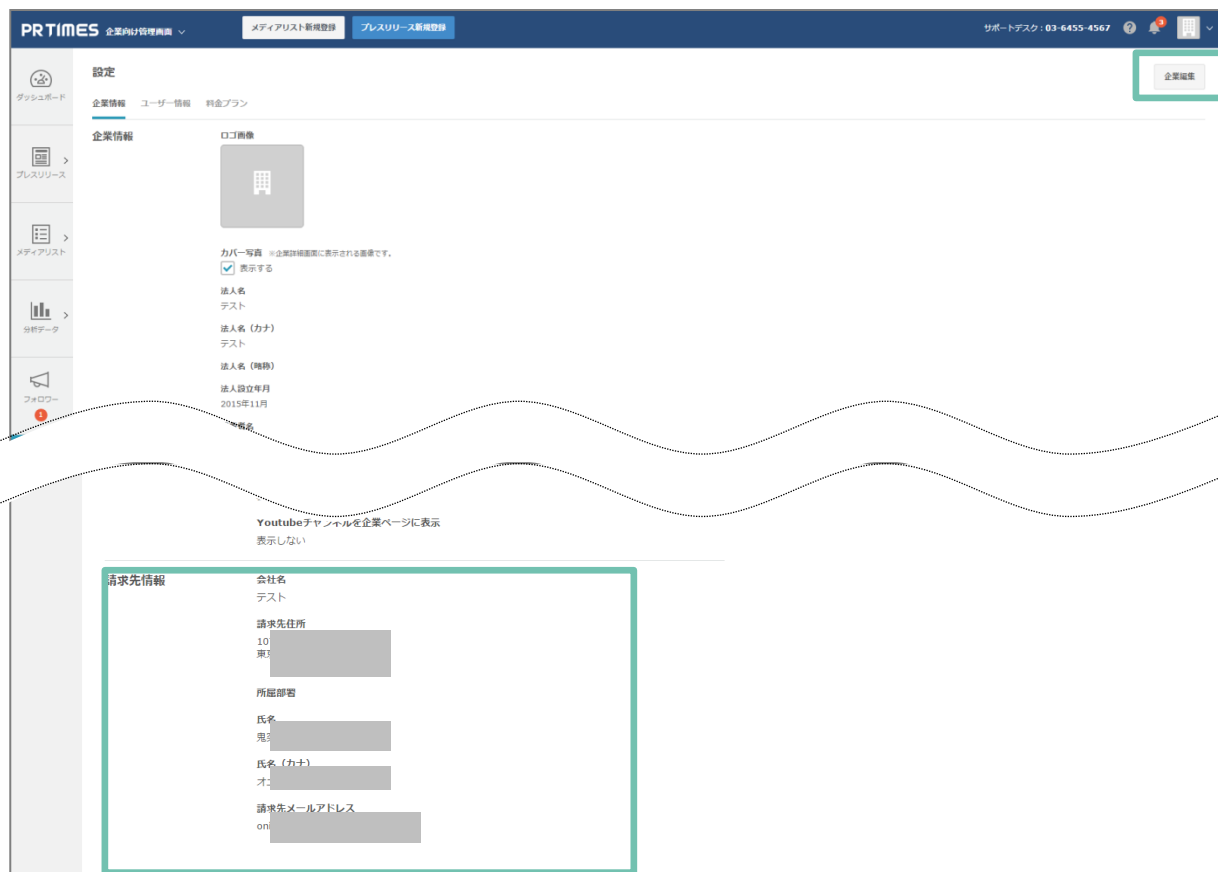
PR TIMES 企業向け管理画面

メディアリスト新規登録

プレスリリース新規登録

サポートデスク：03-6455-4567

3

ダッシュボード

プレスリリース

メディアリスト

分析データ

フォロワー

1

設定

企業編集

企業情報　ユーザー情報　料金プラン

企業情報

ロゴ画像

カバー写真 ※企業詳細画面に表示される画像です。

表示する

法人名
テスト

法人名（カナ）
テスト

法人名（略称）

法人設立年月
2015年11月

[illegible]

Youtubeチャンネルを企業ページに表示
表示しない

請求先情報

会社名
テスト

請求先住所
10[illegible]
東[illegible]

所属部署

氏名
鬼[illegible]

氏名（カナ）
オ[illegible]

請求先メールアドレス
on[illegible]